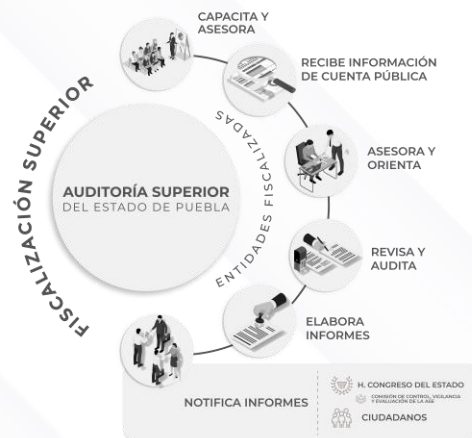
FISCALIZACIÓN SUPERIOR

AUDITORÍA SUPERIOR
DEL ESTADO DE PUEBLA

ENTIDADES FISCALIZADAS

CAPACITA Y ASESORA

RECIBE INFORMACIÓN DE CUENTA PÚBLICA

ASESORA Y ORIENTA

REVISA Y AUDITA

ELABORA INFORMES

NOTIFICA INFORMES

H. CONGRESO DEL ESTADO
COMISIÓN DE CONTROL, VIGILANCIA Y EVALUACIÓN DE LA ASE

CIUDADANOS